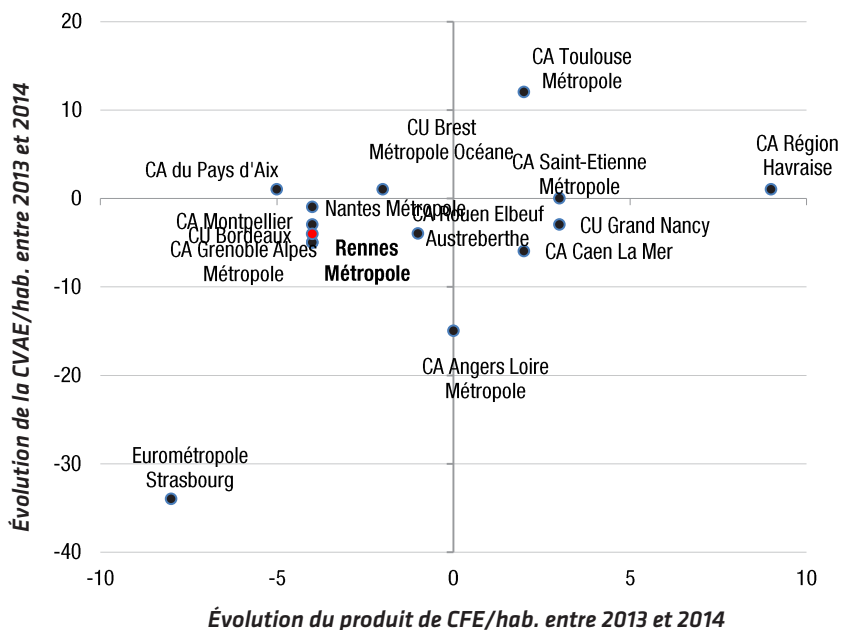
20
10
0
-10
-20
-30
-40

Évolution de la CVAE/hab. entre 2013 et 2014

CA Toulouse Métropole
CU Brest Métropole Océane
CA Saint-Etienne Métropole
CA Région Havraise
CA du Pays d'Aix
Nantes Métropole
CA Rouen Elbeuf Austreberthe
CU Grand Nancy
CA Montpellier
CU Bordeaux
CA Grenoble Alpes Métropole
Rennes Métropole
CA Caen La Mer
CA Angers Loire Métropole
Eurométropole Strasbourg

-10
-5
0
5
10

Évolution du produit de CFE/hab. entre 2013 et 2014